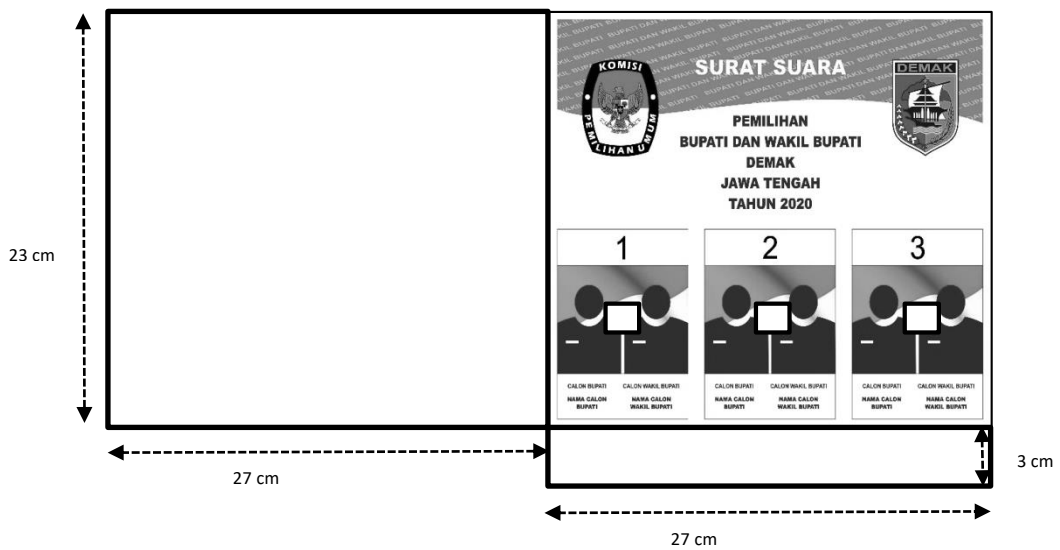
23 cm

SURAT SUARA

KOMISI PEMILIHAN UMUM

DEMAK

PEMILIHAN
BUPATI DAN WAKIL BUPATI
DEMAK
JAWA TENGAH
TAHUN 2020

1

CALON BUPATI CALON WAKIL BUPATI
NAMA CALON BUPATI NAMA CALON WAKIL BUPATI

2

CALON BUPATI CALON WAKIL BUPATI
NAMA CALON BUPATI NAMA CALON WAKIL BUPATI

3

CALON BUPATI CALON WAKIL BUPATI
NAMA CALON BUPATI NAMA CALON WAKIL BUPATI

27 cm

3 cm

27 cm